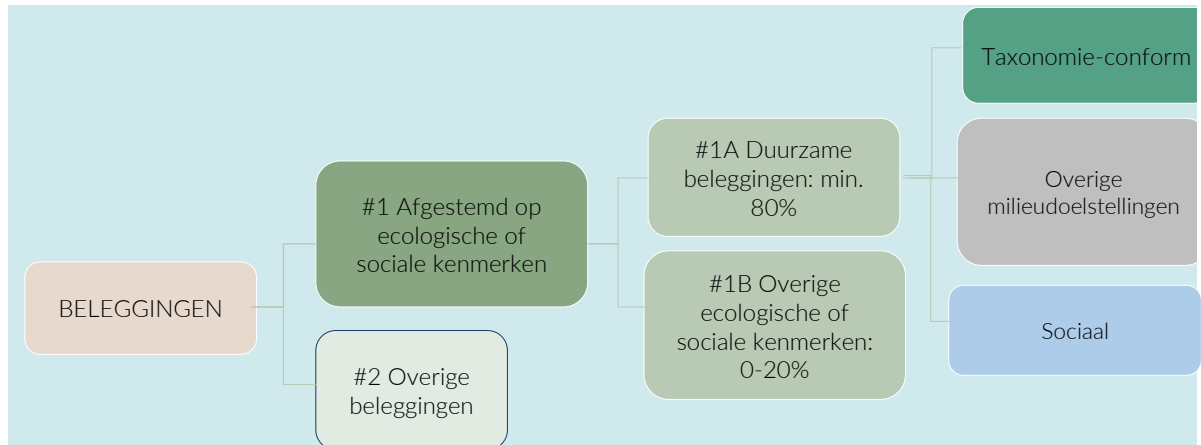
BELEGGINGEN

#1 Afgestemd op ecologische of sociale kenmerken

#2 Overige beleggingen

#1A Duurzame beleggingen: min. 80%

#1B Overige ecologische of sociale kenmerken: 0-20%

Taxonomie-conform

Overige milieudoelstellingen

Sociaal